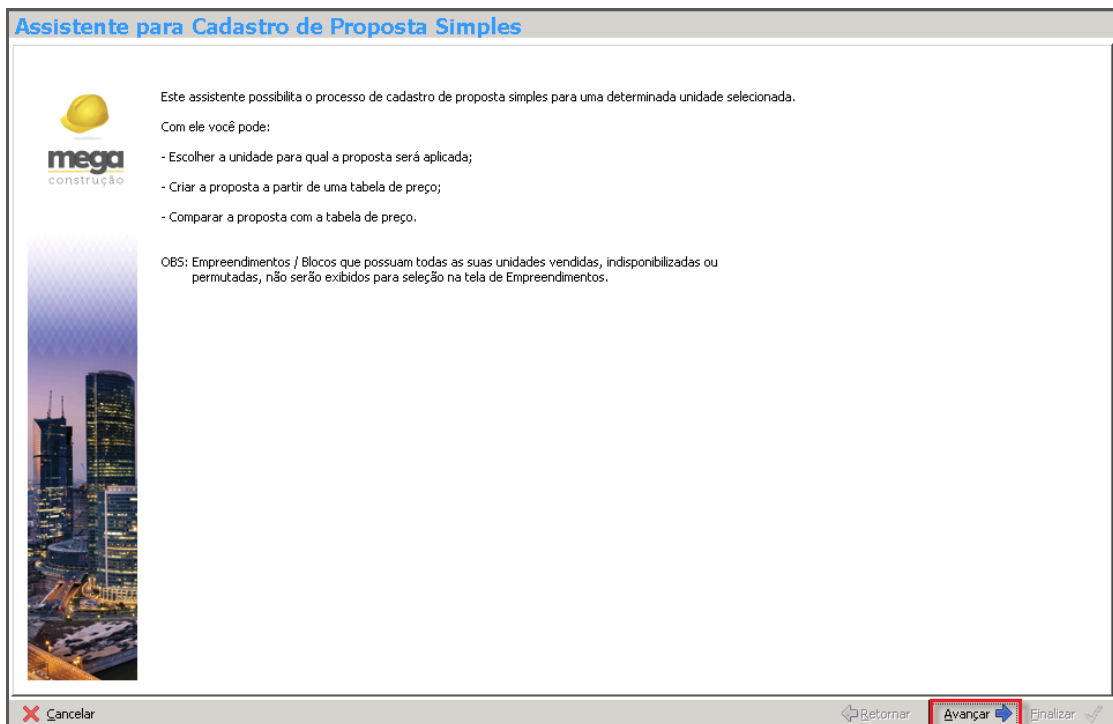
Assistente para Cadastro de Proposta Simples

mega
construção

Este assistente possibilita o processo de cadastro de proposta simples para uma determinada unidade selecionada.

Com ele você pode:

- Escolher a unidade para qual a proposta será aplicada;

- Criar a proposta a partir de uma tabela de preço;

- Comparar a proposta com a tabela de preço.

OBS: Empreendimentos / Blocos que possuam todas as suas unidades vendidas, indisponibilizadas ou permutadas, não serão exibidos para seleção na tela de Empreendimentos.

Cancelar

Retornar

Avançar

Finalizar